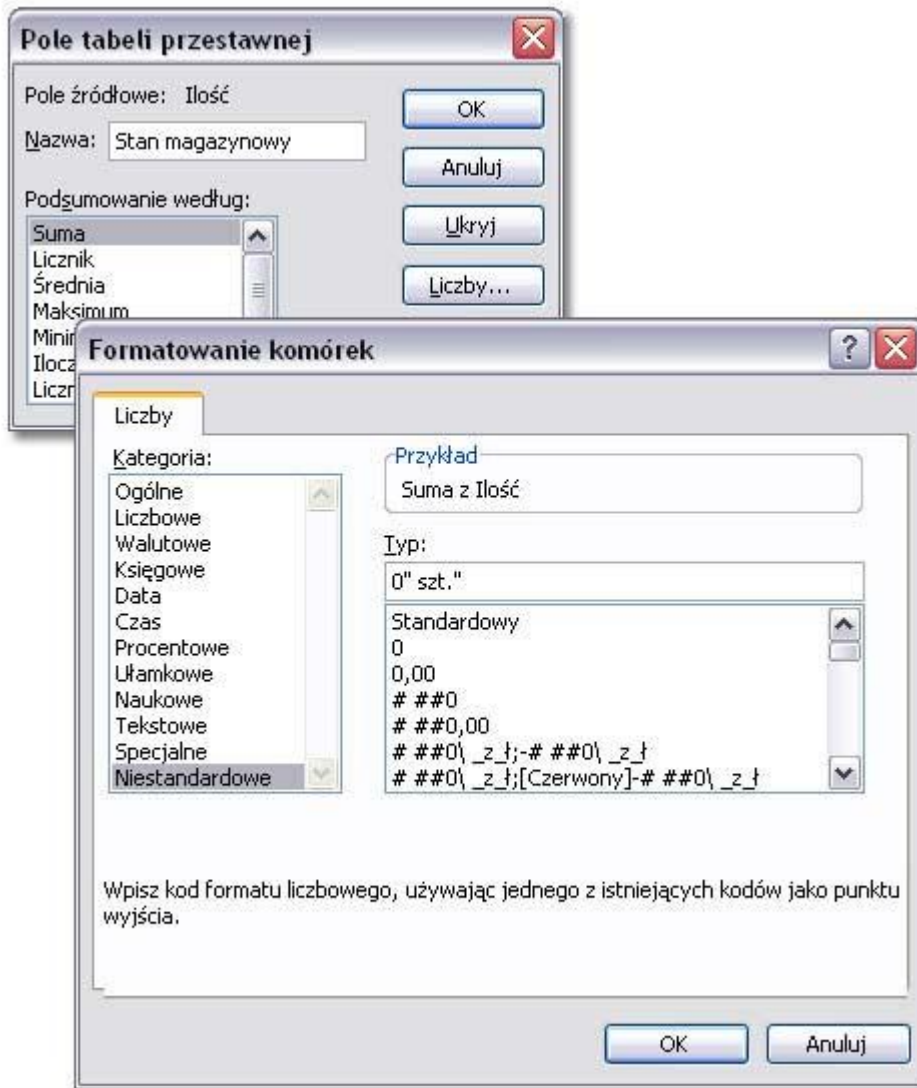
Pole tabeli przestawnej

Pole źródłowe: Ilość

Nazwa: Stan magazynowy

Podsumowanie według:

Suma
Licznik
Średnia
Maksimum
Minim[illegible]
Iloczy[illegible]
Liczn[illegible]

OK

Anuluj

Ukryj

Liczby...

Formatowanie komórek

Liczby

Kategoria:

Ogólne
Liczbowe
Walutowe
Księgowe
Data
Czas
Procentowe
Ułamkowe
Naukowe
Tekstowe
Specjalne
Niestandardowe

Przykład

Suma z Ilość

Typ:

0" szt."

Standardowy
0
0,00
# ##0
# ##0,00
# ##0\ _z_ł;-# ##0\ _z_ł
# ##0\ _z_ł;[Czerwony]-# ##0\ _z_ł

Wpisz kod formatu liczbowego, używając jednego z istniejących kodów jako punktu wyjścia.

OK

Anuluj